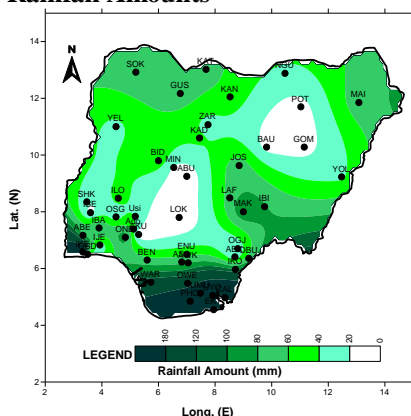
Rainfall Amounts

14

12

10

8

6

4

2

Lat. (N)

2 4 6 8 10 12 14

Long. (E)

N

SOK
KAT
NGU
GUS
KAN
POT
MAI
YEL
ZAR
KAD
BAU
GOM
BID
MIN
ABU
JOS
YOL
SHK
ILO
LAF
IBI
OSG
Usi
LOK
MAK
IBA
ABE
IJE
ONDAKU
BEN
ENU
OGJ
ABOBU
WAR
OWE

LEGEND
180 120 100 80 60 40 20 0
Rainfall Amount (mm)